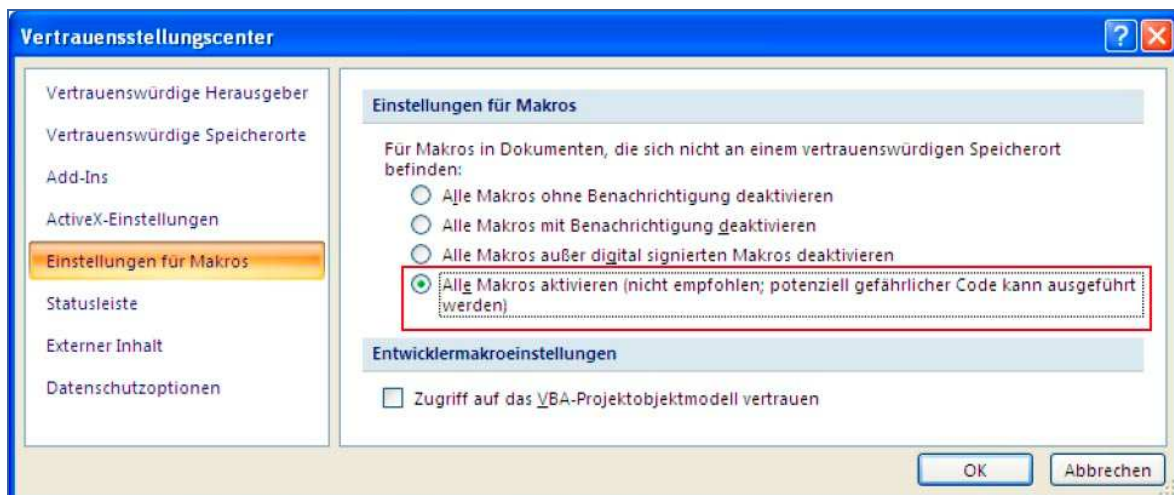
Vertrauensstellungscenter

?

Vertrauenswürdige Herausgeber
Vertrauenswürdige Speicherorte
Add-Ins
ActiveX-Einstellungen
Einstellungen für Makros
Statusleiste
Externer Inhalt
Datenschutzoptionen

Einstellungen für Makros

Für Makros in Dokumenten, die sich nicht an einem vertrauenswürdigen Speicherort befinden:

Alle Makros ohne Benachrichtigung deaktivieren
Alle Makros mit Benachrichtigung deaktivieren
Alle Makros außer digital signierten Makros deaktivieren
Alle Makros aktivieren (nicht empfohlen; potenziell gefährlicher Code kann ausgeführt werden)

Entwicklermakroeinstellungen

Zugriff auf das VBA-Projektobjektmodell vertrauen

OK
Abbrechen